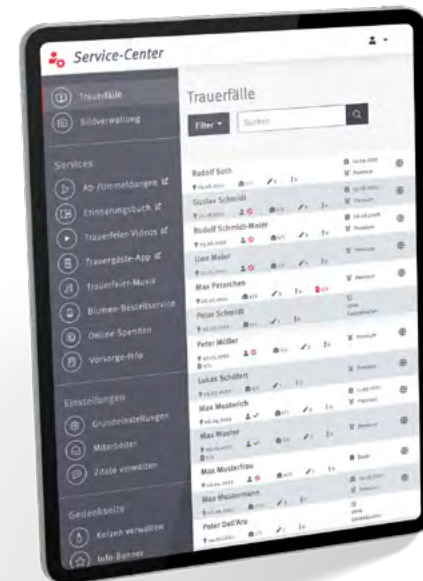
Service-Center

Trauerfälle
Bildverwaltung

Services
Ab-/Ummeldungen
Erinnerungsbuch
Trauerfeier-Videos
Trauergäste-App
Trauerfeier-Musik
Blumen-Bestellservice
Online-Spenden
Vorsorge-Info

Einstellungen
Grundeinstellungen
Mitarbeiter
Zitate verwalten

Gedenkseite
Kerzen verwalten
Info-Banner

Trauerfälle

Filter
Suchen

Rudolf Soth
Premium
Gustav Schmidt
Premium
Rudolf Schmidt-Meier
Premium
Premium
Uwe Meier
Premium
Max Peterchen
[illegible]
Peter Schmidt
Premium
Peter Müller
Premium
Lukas Schäfert
Premium
Max Musterich
Premium
Max Muster
Premium
Max Musterfrau
Basis
Max Mustermann
Premium
Peter Dall'Ara
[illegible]